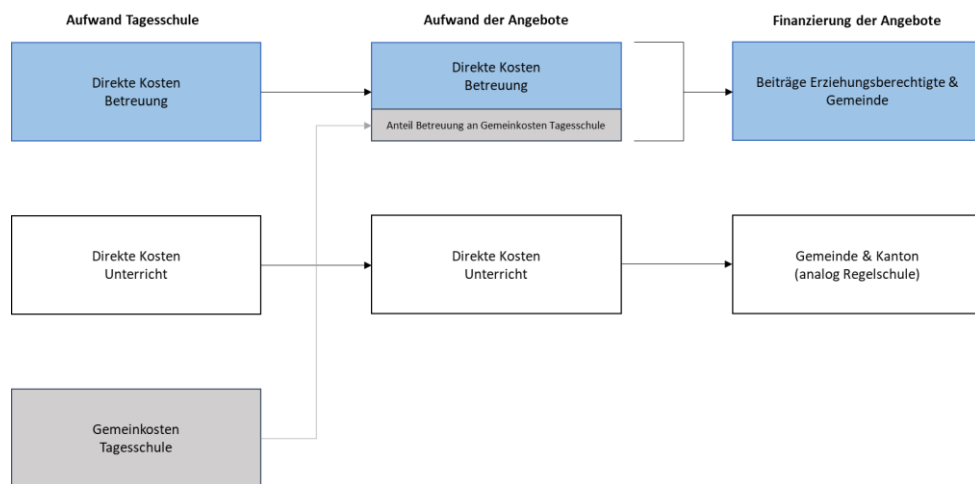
Aufwand Tagesschule

Aufwand der Angebote

Finanzierung der Angebote

Direkte Kosten Betreuung

Direkte Kosten Betreuung

Anteil Betreuung an Gemeinkosten Tagesschule

Beiträge Erziehungsberechtigte & Gemeinde

Direkte Kosten Unterricht

Direkte Kosten Unterricht

Gemeinde & Kanton (analog Regelschule)

Gemeinkosten Tagesschule